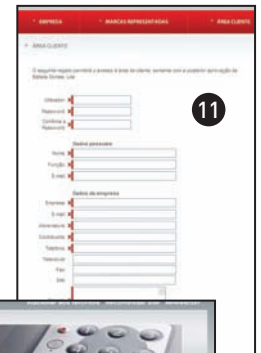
EMPRESA MARCAS REPRESENTADAS ÁREA CLIENTE

ÁREA CLIENTE

O seguinte registo permitirá o acesso à área de cliente, somente com a posterior aprovação da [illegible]

11

Utilizador
Password
Confirme a Password

Dados pessoais

Nome
Função
E-mail

Dados da empresa

Empresa
E-mail
Morada
Contribuinte
Telefone
Telemóvel
Fax
Site